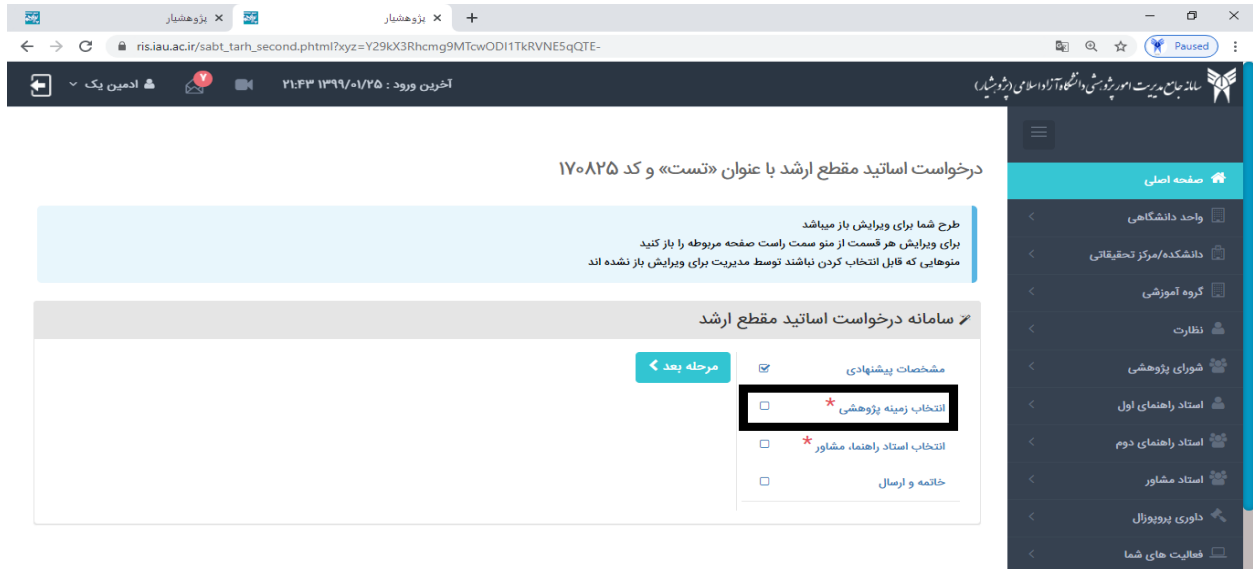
پژوهشیار × پژوهشیار × +

ris.iau.ac.ir/sabt_tarh_second.phtml?xyz=Y29kX3Rhcmg9MTcwODI1TkRVNE5qQTE-

Paused

سامانه جامع مدیریت امور پژوهشی دانشگاه آزاد اسلامی (پژوهشیار)

آخرین ورود : ۱۳۹۹/۰۱/۲۵ ۲۱:۴۳

۷

ادمین یک

درخواست اساتید مقطع ارشد با عنوان «تست» و کد ۱۷۰۸۲۵

طرح شما برای ویرایش باز میباشد
برای ویرایش هر قسمت از منو سمت راست صفحه مربوطه را باز کنید
منوهایی که قابل انتخاب کردن نباشند توسط مدیریت برای ویرایش باز نشده اند

سامانه درخواست اساتید مقطع ارشد

مشخصات پیشنهادی

انتخاب زمینه پژوهشی *

انتخاب استاد راهنما، مشاور *

خاتمه و ارسال

مرحله بعد

صفحه اصلی
واحد دانشگاهی
دانشکده/مرکز تحقیقاتی
گروه آموزشی
نظارت
شورای پژوهشی
استاد راهنمای اول
استاد راهنمای دوم
استاد مشاور
داوری پروپوزال
فعالیت های شما